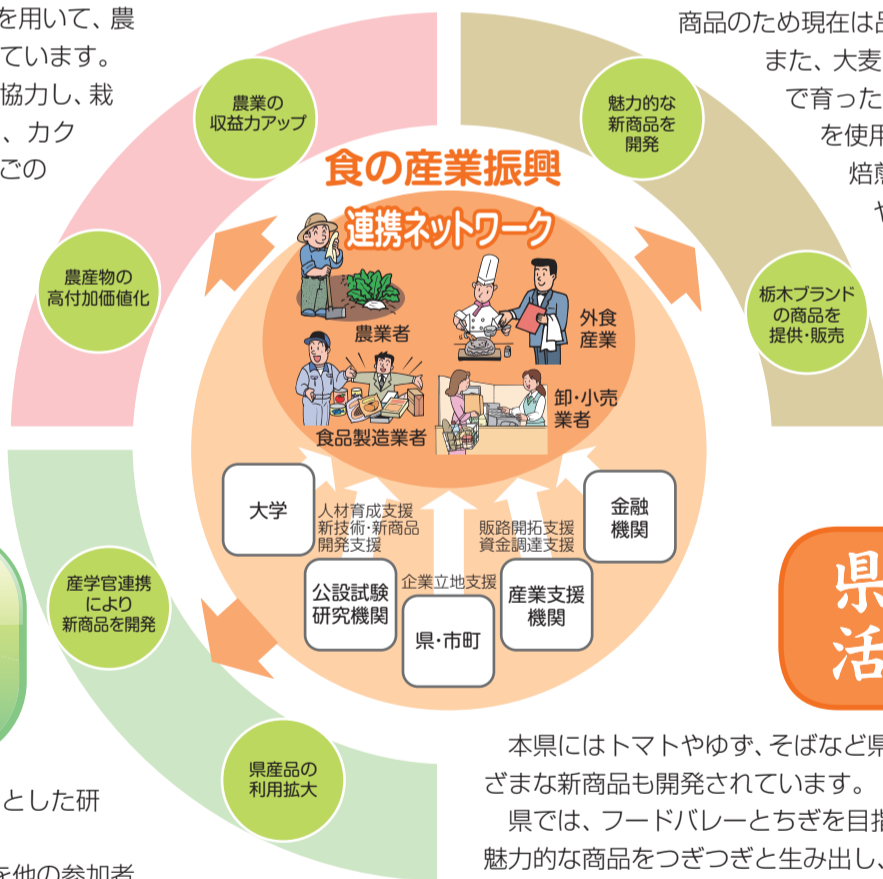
を用いて、農
ています。
協力し、栽
、カク
ごの

商品のため現在は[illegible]
また、大麦
で育った
を使用
焙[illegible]
や

農業の
収益力アップ

魅力的な
新商品を
開発

食の産業振興

連携ネットワーク

農産物の
高付加価値化

栃木ブランド
の商品を
提供・販売

農業者

外食
産業

食品製造業者

卸・小売
業者

大学

人材育成支援
新技術・新商品
開発支援

販路開拓支援
資金調達支援

金融
機関

企業立地支援

公設試験
研究機関

県・市町

産業支援
機関

産学官連携
により
新商品を開発

県
活

県産品の
利用拡大

とした研

を他の参加者

本県にはトマトやゆず、そばなど県
ざまな新商品も開発されています。
県では、フードバレーとちぎを目指
魅力的な商品をつぎつぎと生み出し、